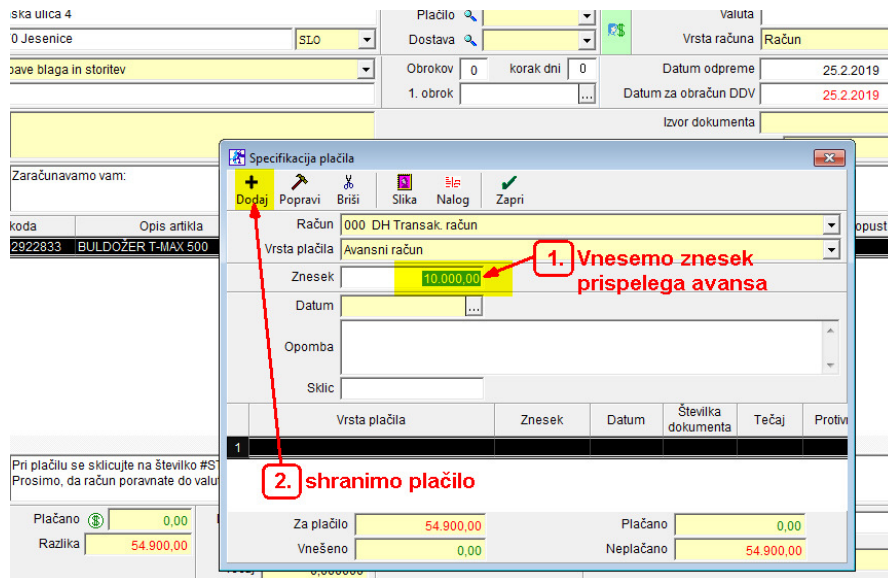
ska ulica 4
0 Jesenice
SLO
bave blaga in storitev
Plačilo
Dostava
Valuta
Vrsta računa Račun
Obrokov 0 korak dni 0
1. obrok
Datum odpreme 25.2.2019
Datum za obračun DDV 25.2.2019
Izvor dokumenta
Zaračunavamo vam:
koda Opis artikla
2922833 BULDOŽER T-MAX 500
popust
Specifikacija plačila
Dodaj Popravi Briši Slika Nalog Zapri
Račun 000 DH Transak. račun
Vrsta plačila Avansni račun
Znesek 10.000,00
1. Vnesemo znesek prispelega avansa
Datum
Opomba
Sklic

| | Vrsta plačila | Znesek | Datum | Številka dokumenta | Tečaj | Protiv |
|---|---|---|---|---|---|---|
| 1 | | | | | | |

2. shranimo plačilo
Pri plačilu se sklicujte na številko #S
Prosimo, da račun poravnate do valu
Plačano 0,00
Razlika 54.900,00
Za plačilo 54.900,00
Vnešeno 0,00
Plačano 0,00
Neplačano 54.900,00